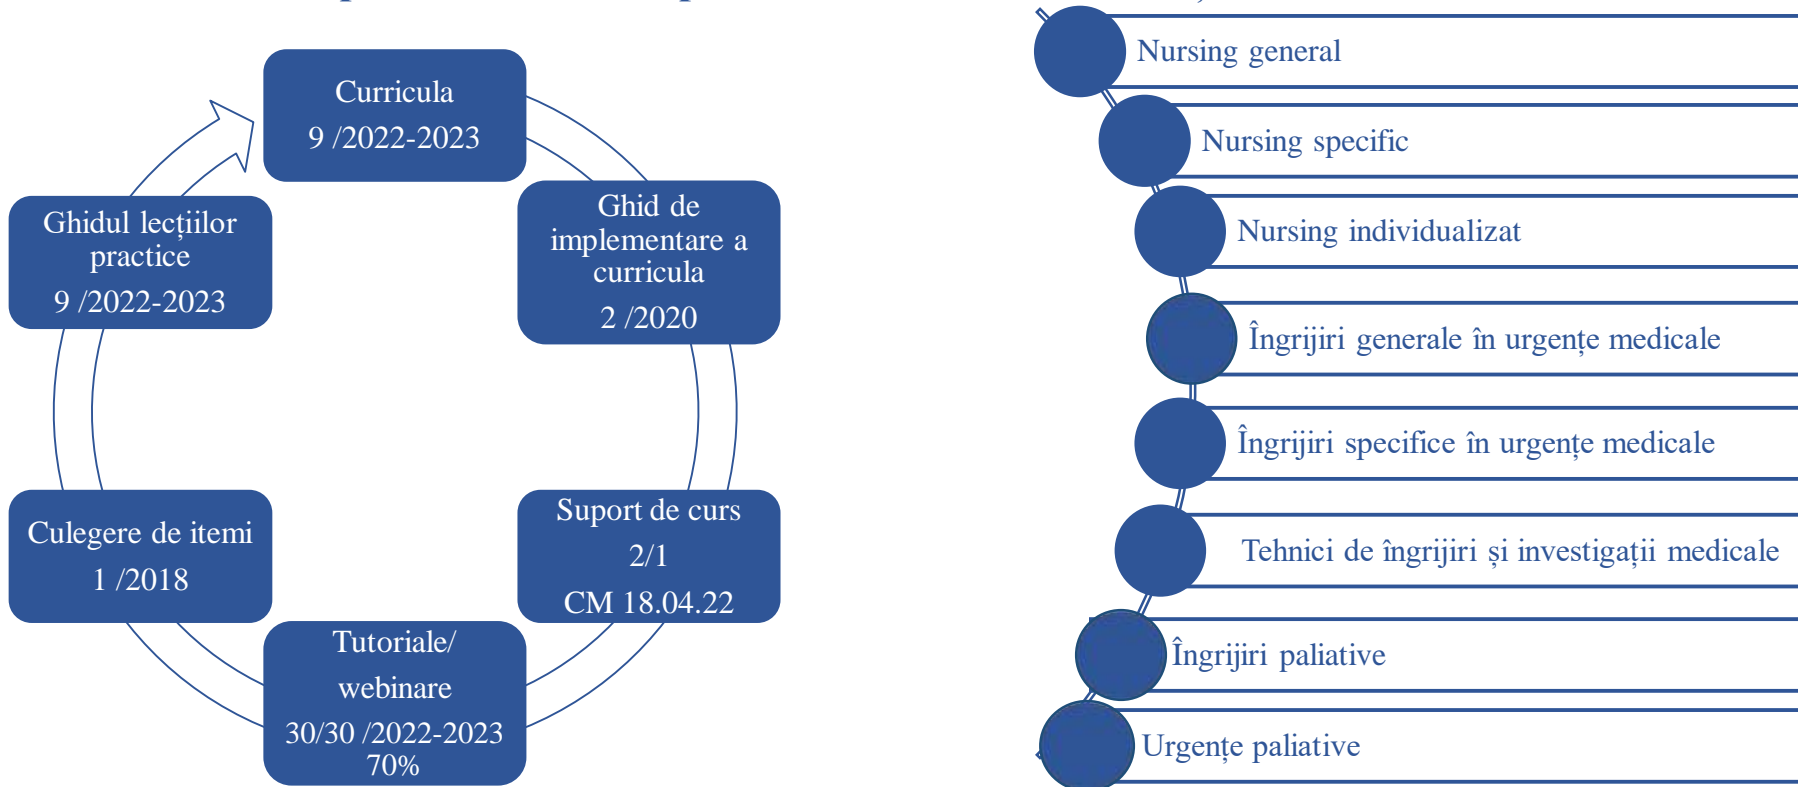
Curricula
9 /2022-2023

Ghid de implementare a curricula
2 /2020

Suport de curs
2/1
CM 18.04.22

Tutoriale/ webinare
30/30 /2022-2023
70%

Culegere de itemi
1 /2018

Ghidul lecțiilor practice
9 /2022-2023

Nursing general

Nursing specific

Nursing individualizat

Îngrijiri generale în urgențe medicale

Îngrijiri specifice în urgențe medicale

Tehnici de îngrijiri și investigații medicale

Îngrijiri paliative

Urgențe paliative